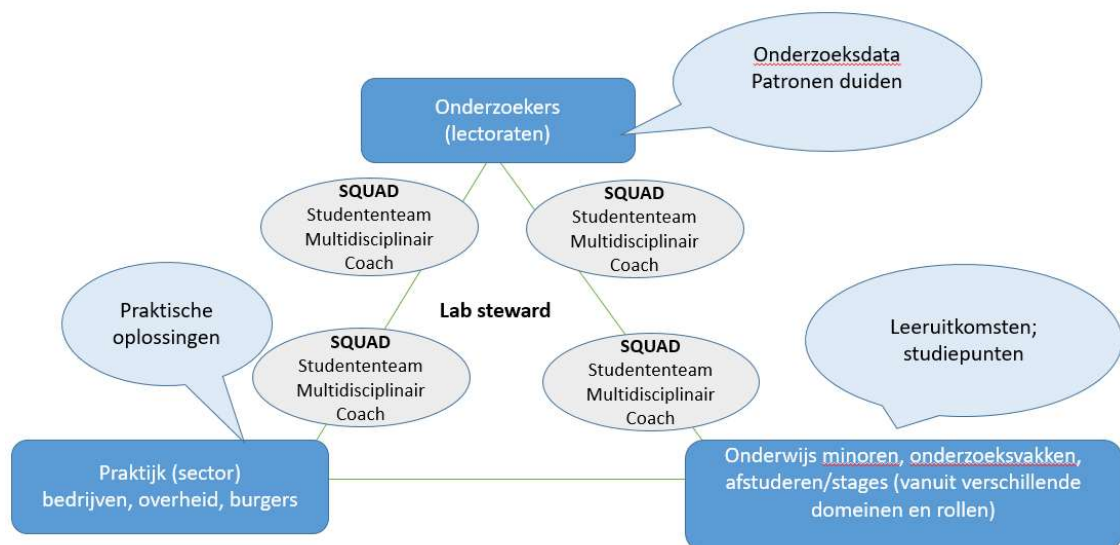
Onderzoeksdata
Patronen duiden

Onderzoekers
(lectoraten)

SQUAD
Studententeam
Multidisciplinair
Coach

SQUAD
Studententeam
Multidisciplinair
Coach

Praktische
oplossingen

Lab steward

SQUAD
Studententeam
Multidisciplinair
Coach

SQUAD
Studententeam
Multidisciplinair
Coach

Leeruitkomsten;
studiepunten

Praktijk (sector)
bedrijven, overheid, burgers

Onderwijs minoren, onderzoeksvakken, afstuderen/stages (vanuit verschillende domeinen en rollen)